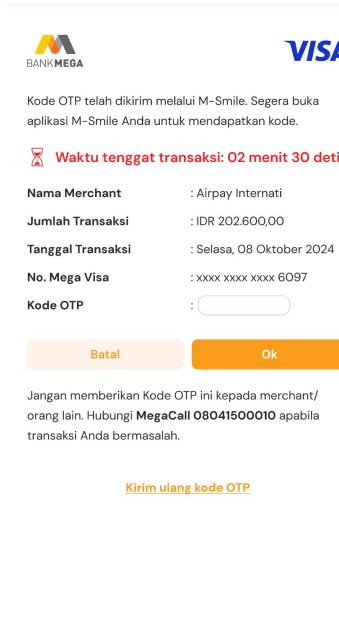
BANK MEGA

VISA

Kode OTP telah dikirim melalui M-Smile. Segera buka aplikasi M-Smile Anda untuk mendapatkan kode.

Waktu tenggat transaksi: 02 menit 30 deti

| | |
|---|---|
| Nama Merchant | : Airpay Internati |
| Jumlah Transaksi | : IDR 202.600,00 |
| Tanggal Transaksi | : Selasa, 08 Oktober 2024 |
| No. Mega Visa | : xxxx xxxx xxxx 6097 |
| Kode OTP | : |

Batal

Ok

Jangan memberikan Kode OTP ini kepada merchant/ orang lain. Hubungi MegaCall 08041500010 apabila transaksi Anda bermasalah.

Kirim ulang kode OTP